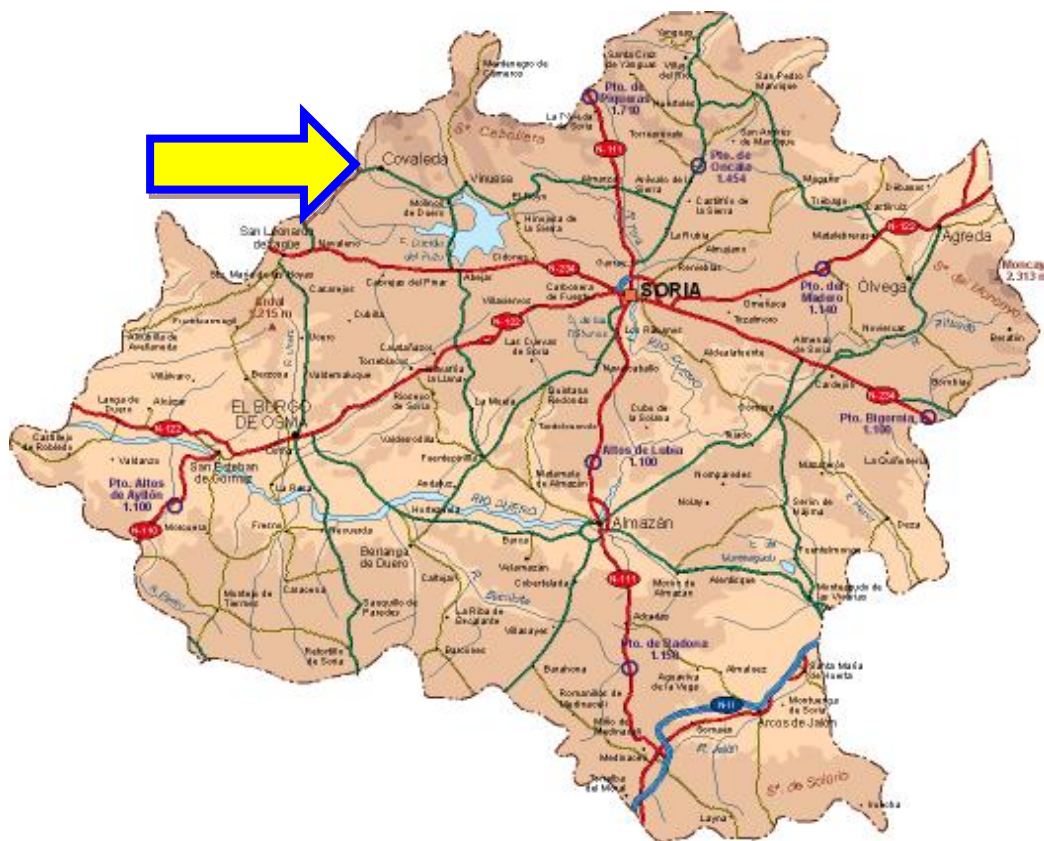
Montenegro de Cameros
Yanguas
Santa Cruz de Yanguas
Villar del Río
Pto. de Piqueras 1.710
S.ª Cebollera
La Póveda de Soria
San Pedro Manrique
Covaleda
N-111
Torrearévalo
San Andrés de Manzano
Pto. de Oncala 1.454
Vinuesa
El Royo
Almarza
Arévalo de la Sierra
Magaña
Molinos de Duero
Hinojosa de la Sierra
Castilfrío de la Sierra
Trévago
Dévanos
Castilruiz
San Leonardo de Yagüe
Navaleno
E. Cuerda del Pozo
Cidones
La Rubia
Almajano
Matalebreras
N-122
Ágreda
Sª. Mª. de las Hoyas
Abejar
N-234
Garray
Renieblas
Pto. del Madero 1.140
Moncayo 2.313 m
Casarejos
Cabrejas del Pinar
Calatañazor
Carbonera de Frentes
SORIA
Ólvega
S.ª del Moncayo
Ucero
Ucero 1.215 m
Villaciervos
Golmayo
Los Rábanos
Garray
Ribarroya
Fuentelsaz
Muro
Blacos
Cubilla
Tardelcuende
Quintana Redonda
Los Rábanos
Noviercas
Alcubilla de Avellaneda
Berzosa
Valderrueda
Torreblacos
Villaciervos
Las Cuevas de Soria
Río Duero
Aldealafuente
Almenar de Soria
Beratón
Villálvaro
Fuentepinilla
Rioseco de Soria
La Muela
Matamala
Candilichera
Borobia
Langa de Duero
Alcozar
EL BURGO DE OSMA
Fuentearmegil
Cubo de la Solana
Gómara
N-234
Pto. Bigornia 1.100
N-122
Valdenebro
Altos de Lubia 1.100
La Quiñonería
Castillejo de Robledo
Valdanzo
San Esteban de Gormaz
Osma
Fuentepinilla
Matamala de Almazán
Nolay
Monteagudo
Serón de Nágima
Pto. Altos de Aylón 1.100
La Rasa
Andaluz
Río Duero
Almazán
N-110
Miño de San Esteban
Fresno
Morales
Berlanga de Duero
Velamazán
Deza
Cobertelada
Momblona
Barca
E. Monteagudo
Fuentelmonge
Montuenga de Soria
Casarejos
Montejo de Tiermes
Caracena
Brías
Sauquillo de Paredes
La Riba de Escalote
Villasayas
Morón de Almazán
Adradas
Alentisque
Pto. de Radona 1.150
Monteagudo de las Vicarías
Retortillo de Soria
Baraona
Almaluez
Santa María de Huerta
Romanillos de Medinaceli
Aguaviva de la Vega
N-II
Montuenga de Soria
Arcos de Jalón
Miño de Medinaceli
Medinaceli
R. Jalón
Sª. de Solorio
Torralba del Moral
Layna
Iruecha